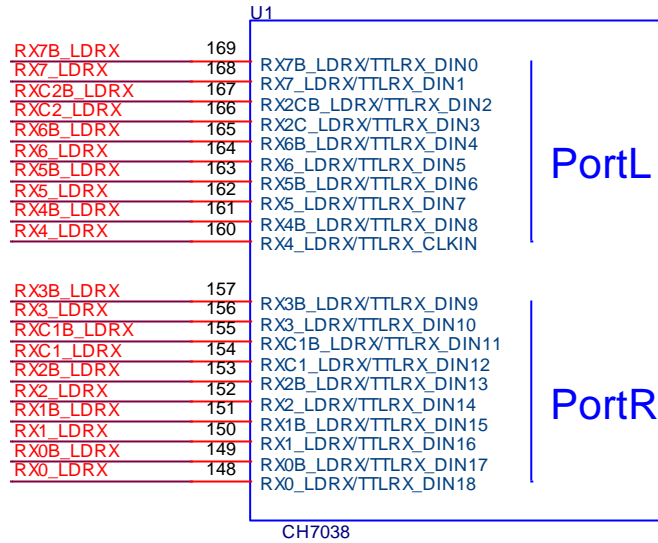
U1

RX7B_LDRX 169 RX7B_LDRX/TTLRX_DIN0
RX7_LDRX 168 RX7_LDRX/TTLRX_DIN1
RXC2B_LDRX 167 RX2CB_LDRX/TTLRX_DIN2
RXC2_LDRX 166 RX2C_LDRX/TTLRX_DIN3
RX6B_LDRX 165 RX6B_LDRX/TTLRX_DIN4
RX6_LDRX 164 RX6_LDRX/TTLRX_DIN5
RX5B_LDRX 163 RX5B_LDRX/TTLRX_DIN6
RX5_LDRX 162 RX5_LDRX/TTLRX_DIN7
RX4B_LDRX 161 RX4B_LDRX/TTLRX_DIN8
RX4_LDRX 160 RX4_LDRX/TTLRX_CLKIN

PortL

RX3B_LDRX 157 RX3B_LDRX/TTLRX_DIN9
RX3_LDRX 156 RX3_LDRX/TTLRX_DIN10
RXC1B_LDRX 155 RXC1B_LDRX/TTLRX_DIN11
RXC1_LDRX 154 RXC1_LDRX/TTLRX_DIN12
RX2B_LDRX 153 RX2B_LDRX/TTLRX_DIN13
RX2_LDRX 152 RX2_LDRX/TTLRX_DIN14
RX1B_LDRX 151 RX1B_LDRX/TTLRX_DIN15
RX1_LDRX 150 RX1_LDRX/TTLRX_DIN16
RX0B_LDRX 149 RX0B_LDRX/TTLRX_DIN17
RX0_LDRX 148 RX0_LDRX/TTLRX_DIN18

PortR

CH7038